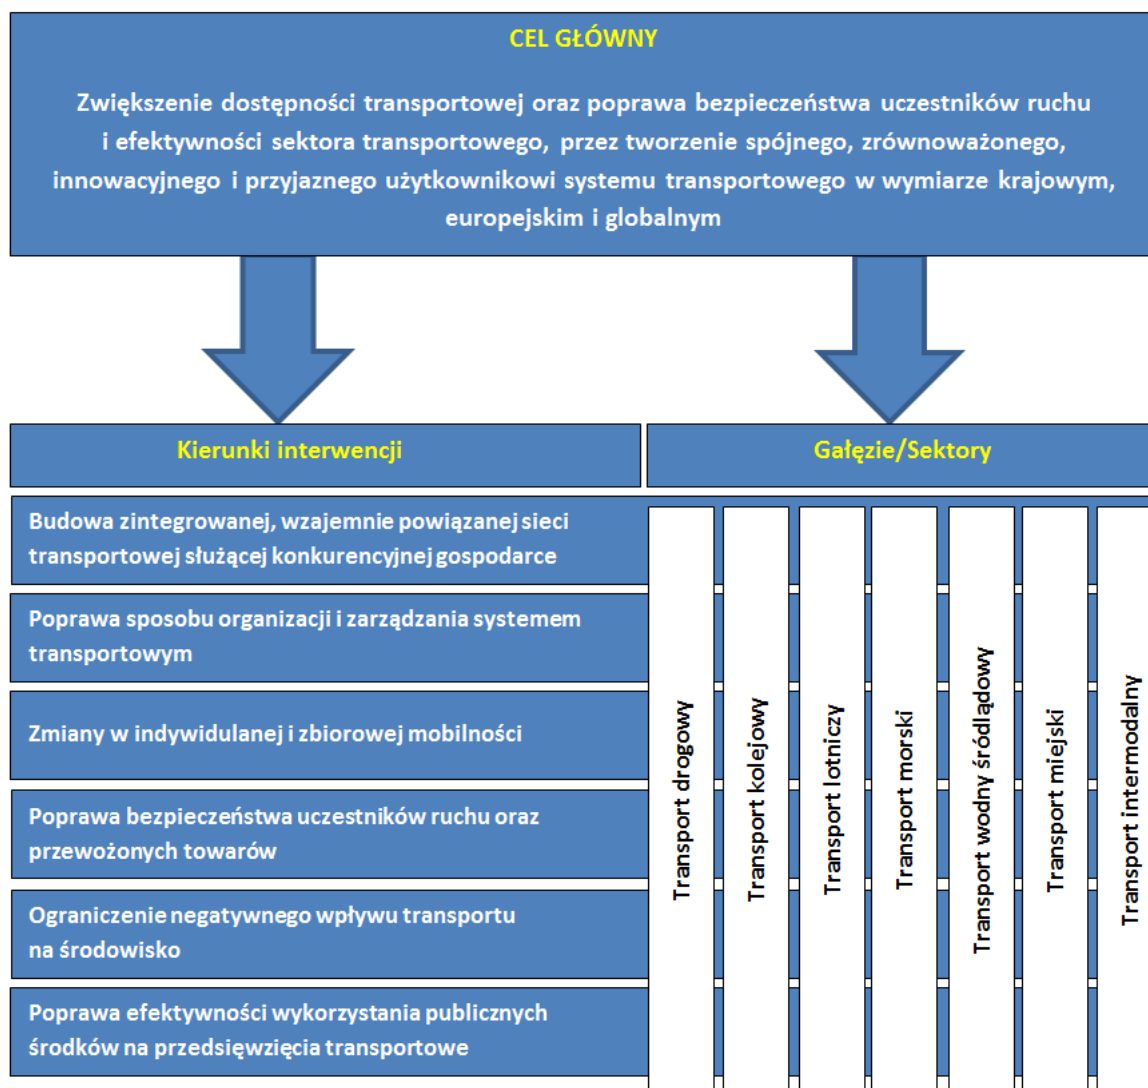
CEL GŁÓWNY

Zwiększenie dostępności transportowej oraz poprawa bezpieczeństwa uczestników ruchu i efektywności sektora transportowego, przez tworzenie spójnego, zrównoważonego, innowacyjnego i przyjaznego użytkownikowi systemu transportowego w wymiarze krajowym, europejskim i globalnym

Kierunki interwencji

Gałęzie/Sektory

Budowa zintegrowanej, wzajemnie powiązanej sieci transportowej służącej konkurencyjnej gospodarce

Poprawa sposobu organizacji i zarządzania systemem transportowym

Zmiany w indywidulanej i zbiorowej mobilności

Poprawa bezpieczeństwa uczestników ruchu oraz przewożonych towarów

Ograniczenie negatywnego wpływu transportu na środowisko

Poprawa efektywności wykorzystania publicznych środków na przedsięwzięcia transportowe

Transport drogowy

Transport kolejowy

Transport lotniczy

Transport morski

Transport wodny śródlądowy

Transport miejski

Transport intermodalny